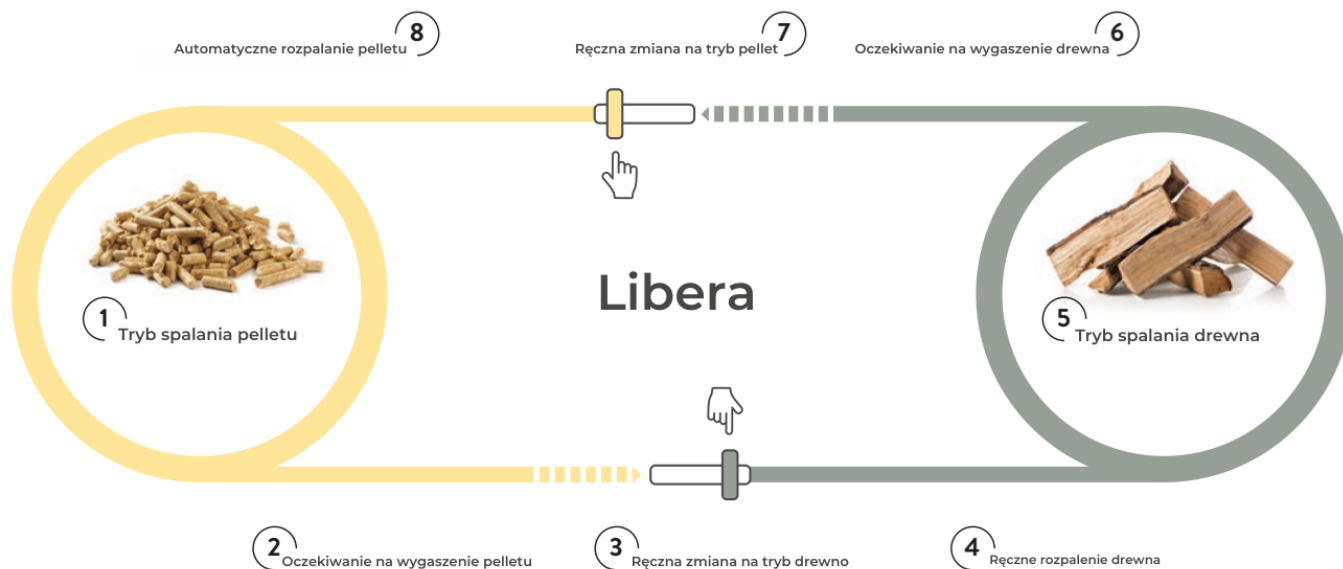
8 Automatyczne rozpalanie pelletu

7 Ręczna zmiana na tryb pellet

6 Oczekiwanie na wygaszenie drewna

Libera

1 Tryb spalania pelletu

5 Tryb spalania drewna

2 Oczekiwanie na wygaszenie pelletu

3 Ręczna zmiana na tryb drewno

4 Ręczne rozpalenie drewna